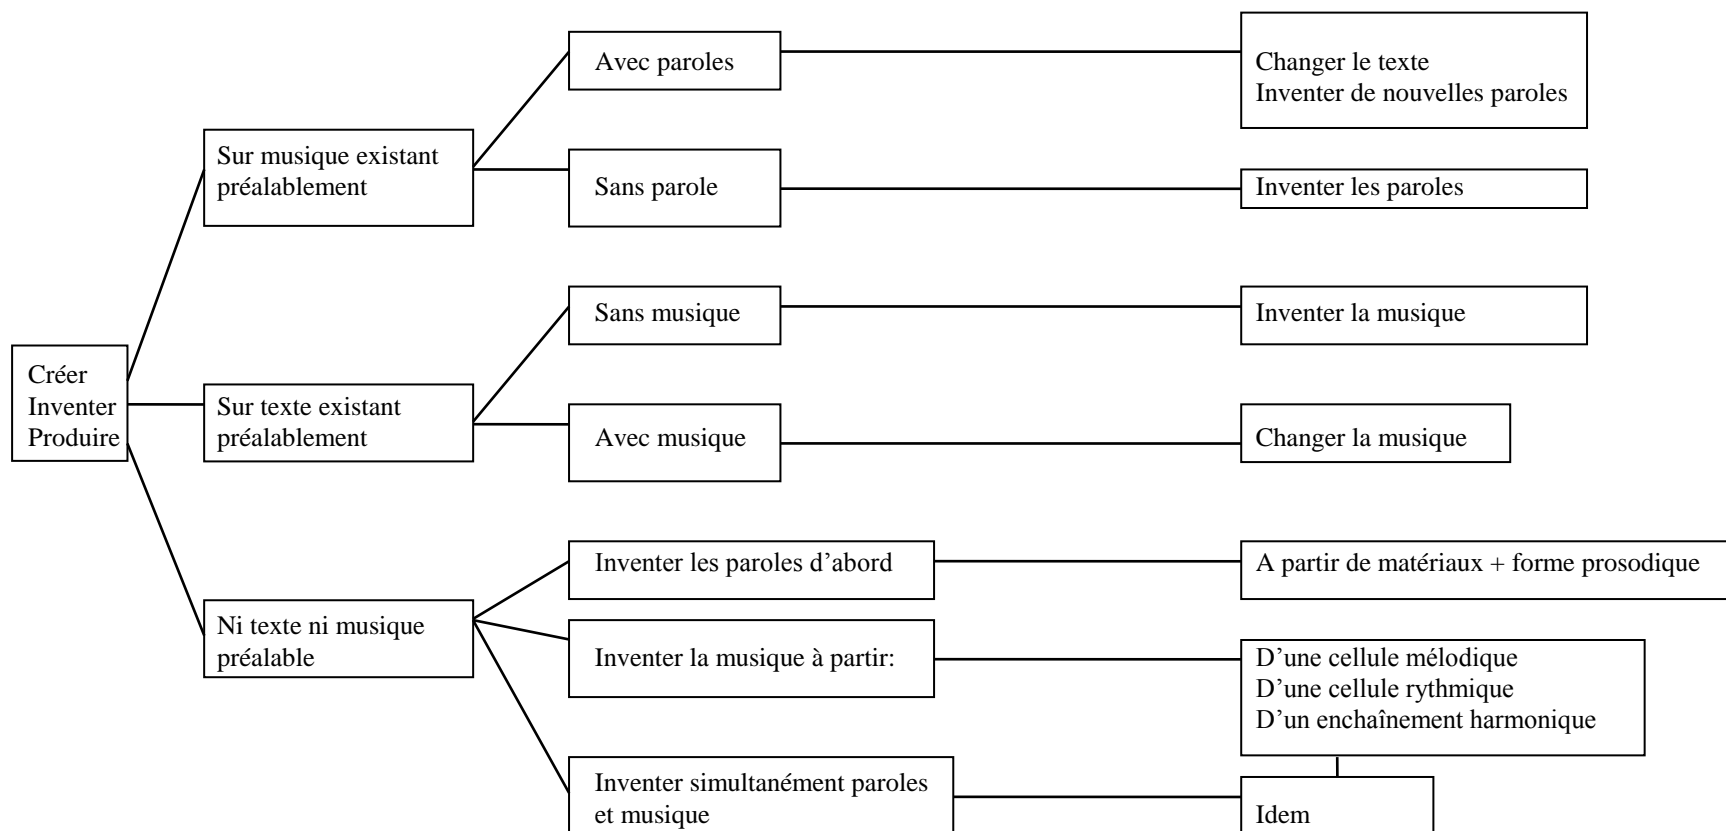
Créer
Inventer
Produire

Sur musique existant préalablement

Avec paroles

Changer le texte
Inventer de nouvelles paroles

Sans parole

Inventer les paroles

Sur texte existant préalablement

Sans musique

Inventer la musique

Avec musique

Changer la musique

Ni texte ni musique préalable

Inventer les paroles d'abord

A partir de matériaux + forme prosodique

Inventer la musique à partir:

D'une cellule mélodique
D'une cellule rythmique
D'un enchaînement harmonique

Inventer simultanément paroles et musique

Idem